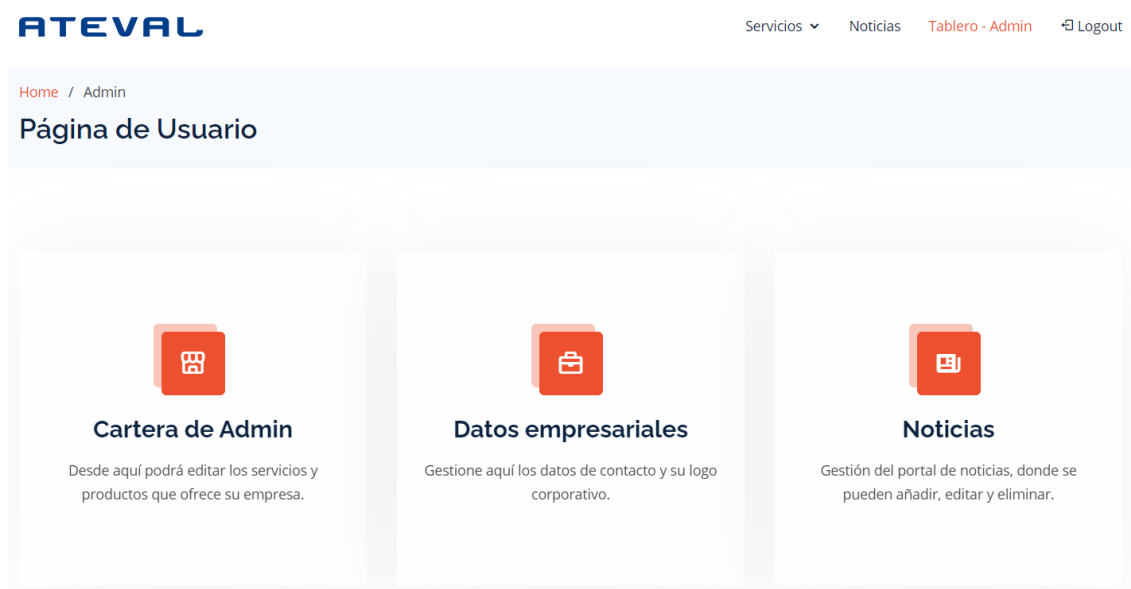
ATEVAL

Servicios Noticias Tablero - Admin Logout

Home / Admin

Página de Usuario

Cartera de Admin

Desde aquí podrá editar los servicios y productos que ofrece su empresa.

Datos empresariales

Gestione aquí los datos de contacto y su logo corporativo.

Noticias

Gestión del portal de noticias, donde se pueden añadir, editar y eliminar.